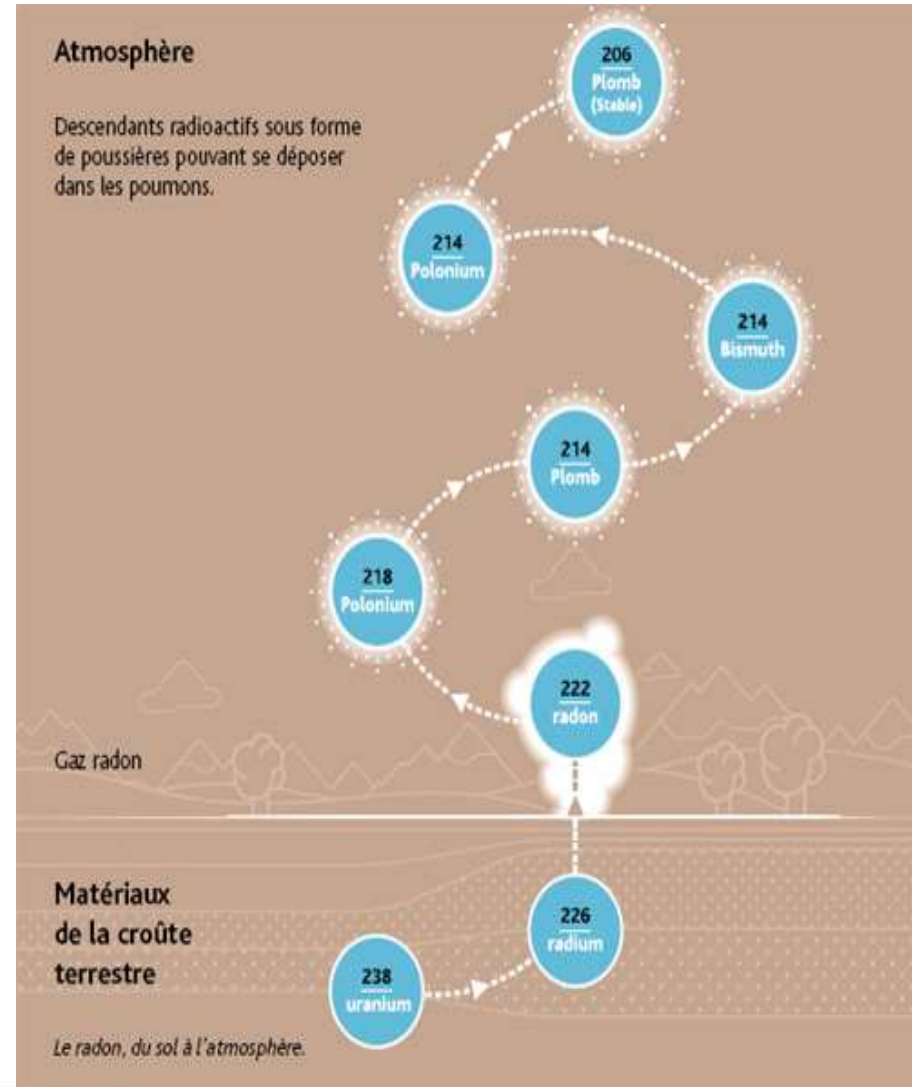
Atmosphère

Descendants radioactifs sous forme de poussières pouvant se déposer dans les poumons.

206
Plomb
(Stable)

214
Polonium

214
Bismuth

214
Plomb

218
Polonium

222
radon

Gaz radon

Matériaux de la croûte terrestre

226
radium

238
uranium

Le radon, du sol à l'atmosphère.